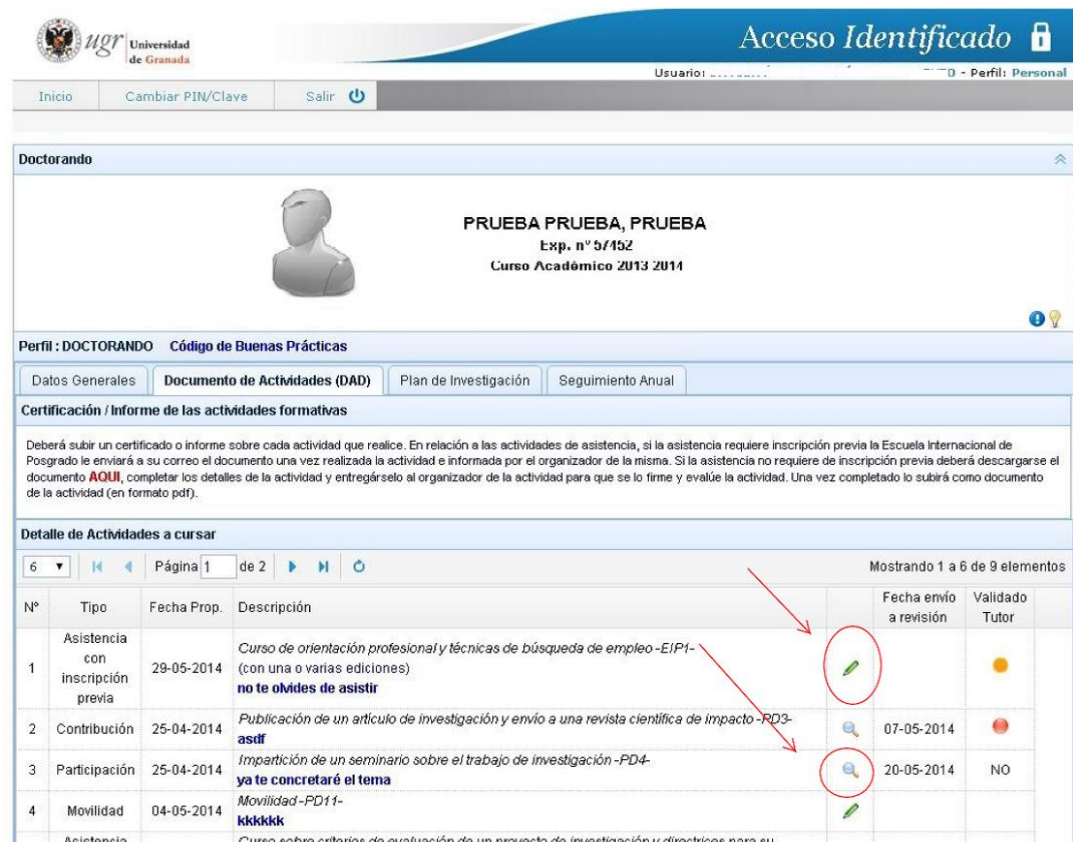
ugr Universidad de Granada

Acceso Identificado

Usuario: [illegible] - Perfil: Personal

Inicio | Cambiar PIN/Clave | Salir

Doctorando

PRUEBA PRUEBA, PRUEBA
Exp. nº 57452
Curso Académico 2013 2014

Perfil : DOCTORANDO Código de Buenas Prácticas

Datos Generales | Documento de Actividades (DAD) | Plan de Investigación | Seguimiento Anual

Certificación / Informe de las actividades formativas

Deberá subir un certificado o informe sobre cada actividad que realice. En relación a las actividades de asistencia, si la asistencia requiere inscripción previa la Escuela Internacional de Posgrado le enviará a su correo el documento una vez realizada la actividad e informada por el organizador de la misma. Si la asistencia no requiere de inscripción previa deberá descargarse el documento AQUI, completar los detalles de la actividad y entregárselo al organizador de la actividad para que se lo firme y evalúe la actividad. Una vez completado lo subirá como documento de la actividad (en formato pdf).

Detalle de Actividades a cursar

6 | Página 1 de 2 | Mostrando 1 a 6 de 9 elementos

| Nº | Tipo | Fecha Prop. | Descripción | | Fecha envío a revisión | Validado Tutor |
|---|---|---|---|---|---|---|
| 1 | Asistencia con inscripción previa | 29-05-2014 | Curso de orientación profesional y técnicas de búsqueda de empleo -EIP1- (con una o varias ediciones) no te olvides de asistir | | | |
| 2 | Contribución | 25-04-2014 | Publicación de un artículo de investigación y envío a una revista científica de impacto -PD3- asdf | | 07-05-2014 | |
| 3 | Participación | 25-04-2014 | Impartición de un seminario sobre el trabajo de investigación -PD4- ya te concretaré el tema | | 20-05-2014 | NO |
| 4 | Movilidad | 04-05-2014 | Movilidad -PD11- kkkkkk | | | |
| | Asistencia | | Curso sobre criterios de evaluación de un proyecto de investigación y directrices para su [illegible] | | | |